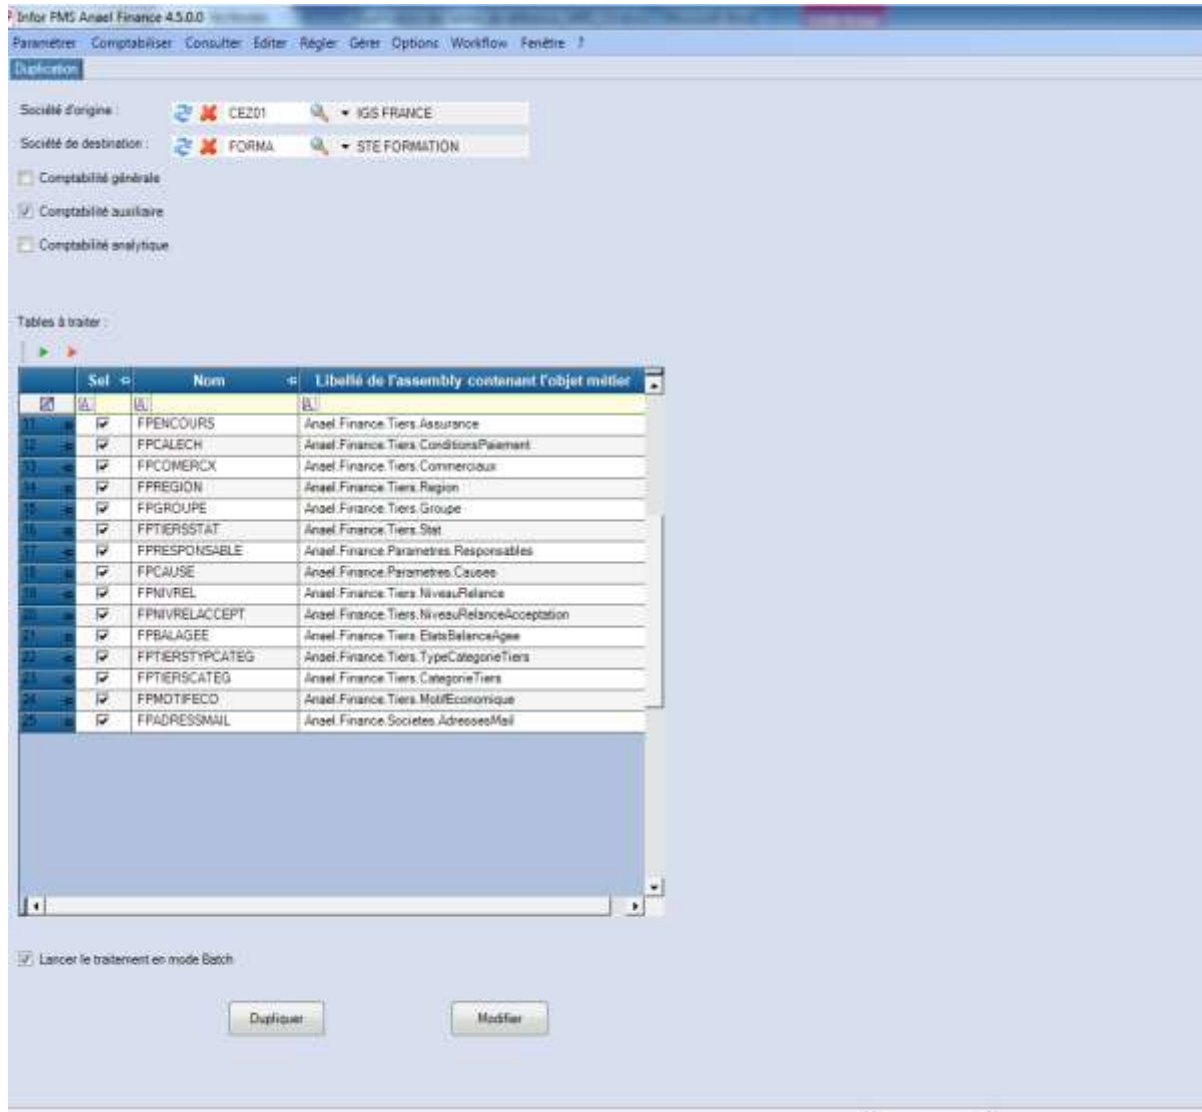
Infor FMS Anael Finance 4.5.0.0

Paramétrer Comptabiliser Consulter Editer Régler Gérer Options Workflow Fenêtre ?

Duplication

Société d'origine : CEZ01 IGS FRANCE

Société de destination : FORMA STE FORMATION

Comptabilité générale

Comptabilité auxiliaire

Comptabilité analytique

Tables à traiter :

| | Sel | Nom | Libellé de l'assembly contenant l'objet métier |
|---|---|---|---|
| 11 | ☑ | FPENCOURS | Anael.Finance.Tiers.Assurance |
| 12 | ☑ | FPCALECH | Anael.Finance.Tiers.ConditionsPaiement |
| 13 | ☑ | FPCOMERCX | Anael.Finance.Tiers.Commerciaux |
| 14 | ☑ | FPREGION | Anael.Finance.Tiers.Region |
| 15 | ☑ | FPGROUPE | Anael.Finance.Tiers.Groupe |
| 16 | ☑ | FPTIERSSTAT | Anael.Finance.Tiers.Stat |
| 17 | ☑ | FPRESPONSABLE | Anael.Finance.Parametres.Responsables |
| 18 | ☑ | FPCAUSE | Anael.Finance.Parametres.Causes |
| 19 | ☑ | FPNIVREL | Anael.Finance.Tiers.NiveauRelance |
| 20 | ☑ | FPNIVRELACCEPT | Anael.Finance.Tiers.NiveauRelanceAcceptation |
| 21 | ☑ | FPBALAGEE | Anael.Finance.Tiers.EtatsBalanceAgee |
| 22 | ☑ | FPTIERSTYPCATEG | Anael.Finance.Tiers.TypeCategorieTiers |
| 23 | ☑ | FPTIERSCATEG | Anael.Finance.Tiers.CategorieTiers |
| 24 | ☑ | FPMOTIFECO | Anael.Finance.Tiers.MotifEconomique |
| 25 | ☑ | FPADRESSMAIL | Anael.Finance.Societes.AdressesMail |

Lancer le traitement en mode Batch

Dupliquer

Modifier